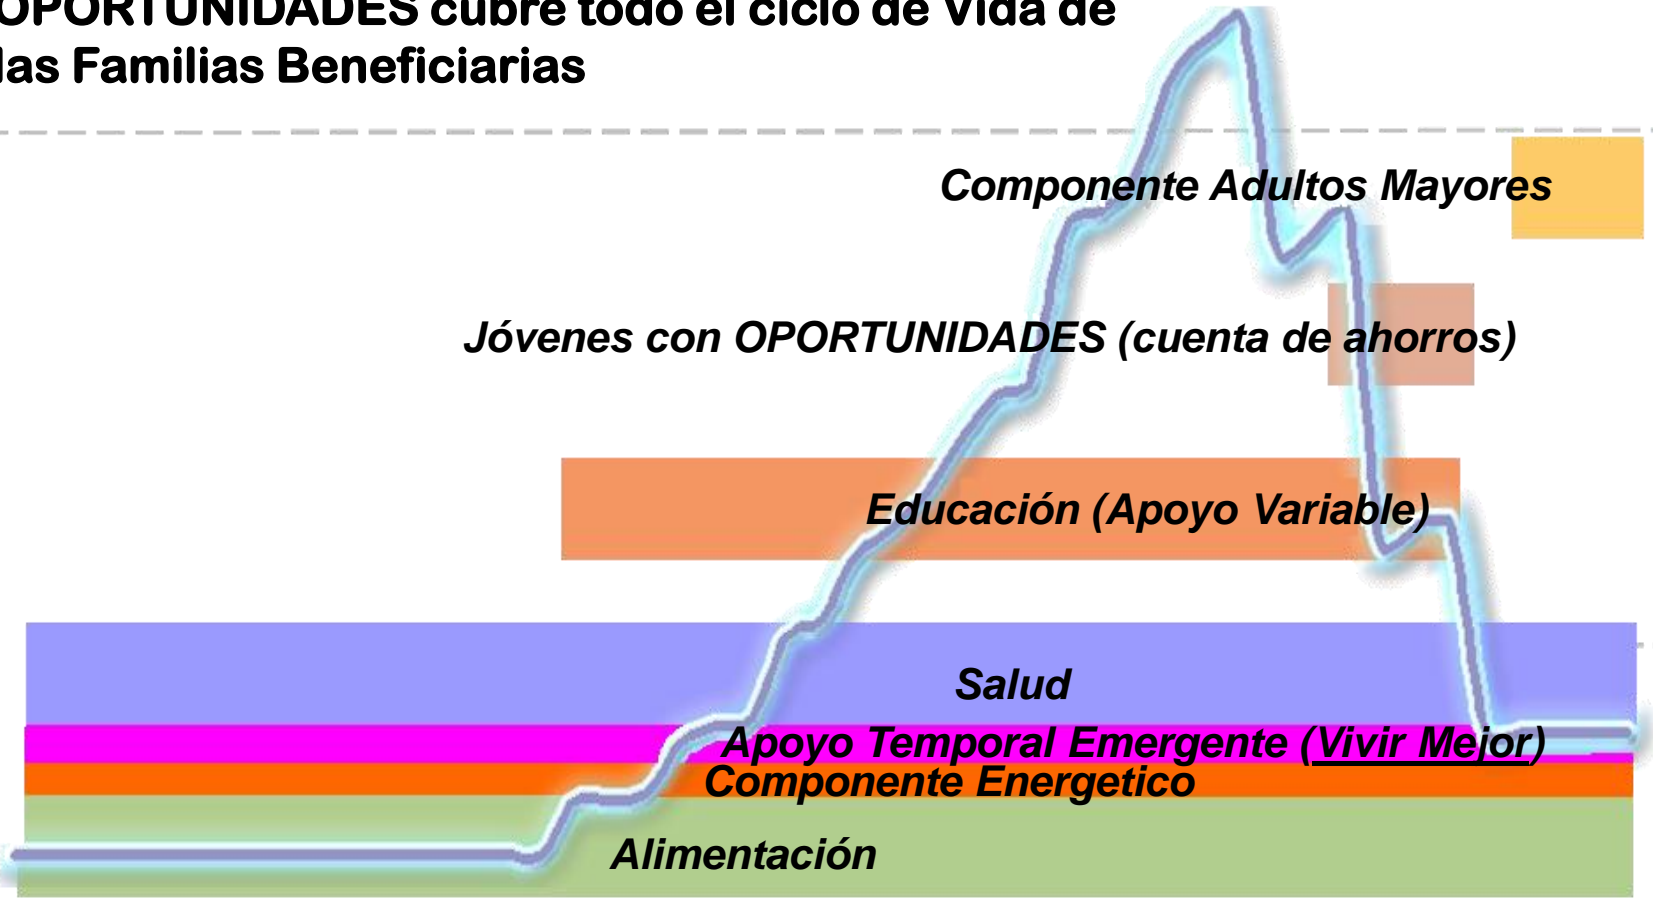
OPORTUNIDADES cubre todo el ciclo de Vida de las Familias Beneficiarias

Componente Adultos Mayores

Jóvenes con OPORTUNIDADES (cuenta de ahorros)

Educación (Apoyo Variable)

Salud

Apoyo Temporal Emergente (Vivir Mejor)

Componente Energetico

Alimentación